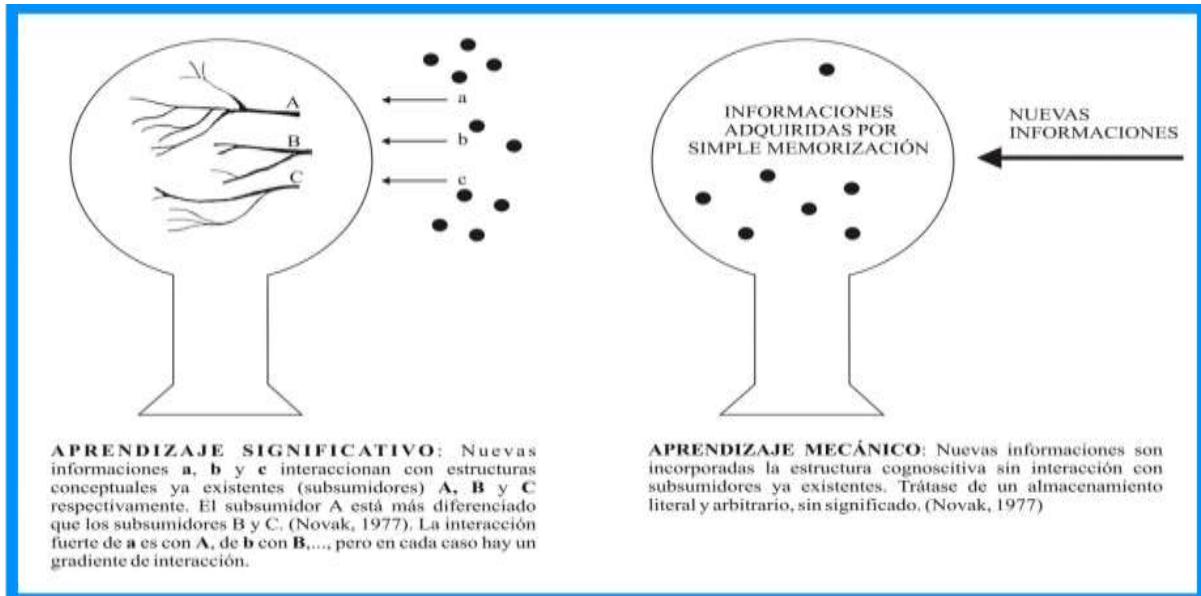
A
B
C

a
b
c

INFORMACIONES ADQUIRIDAS POR SIMPLE MEMORIZACIÓN

NUEVAS INFORMACIONES

**APRENDIZAJE SIGNIFICATIVO**: Nuevas informaciones **a**, **b** y **c** interaccionan con estructuras conceptuales ya existentes (subsumidores) **A**, **B** y **C** respectivamente. El subsumidor A está más diferenciado que los subsumidores B y C. (Novak, 1977). La interacción fuerte de **a** es con **A**, de **b** con **B**,..., pero en cada caso hay un gradiente de interacción.

**APRENDIZAJE MECÁNICO**: Nuevas informaciones son incorporadas la estructura cognoscitiva sin interacción con subsumidores ya existentes. Trátase de un almacenamiento literal y arbitrario, sin significado. (Novak, 1977)